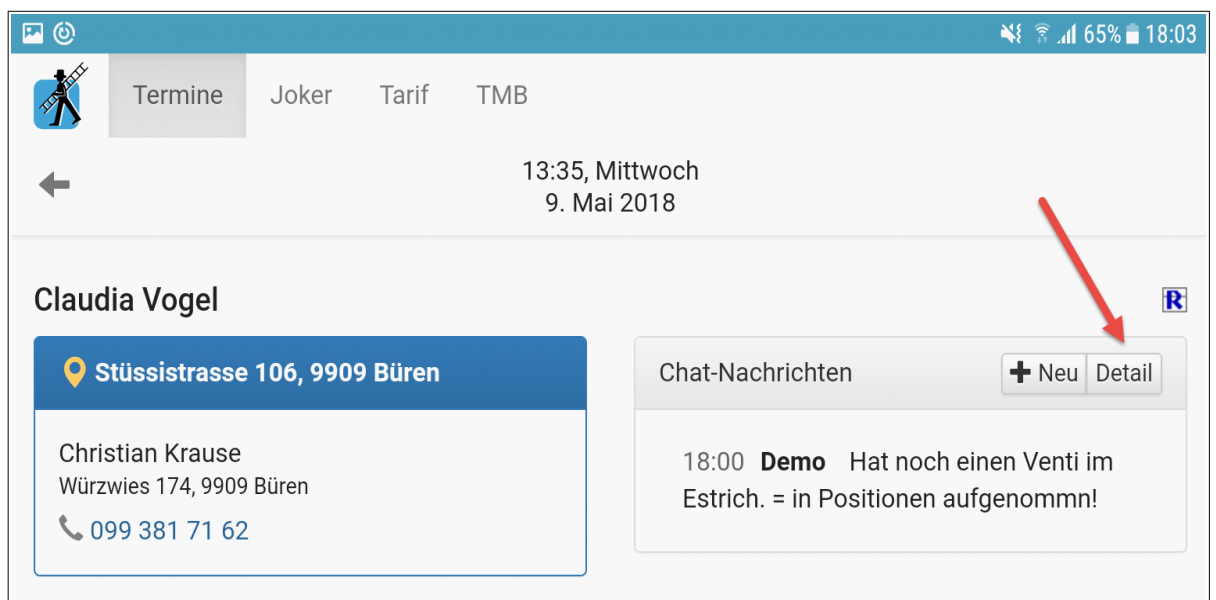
65% 18:03

Termine Joker Tarif TMB

13:35, Mittwoch
9. Mai 2018

Claudia Vogel

R

Stüssistrasse 106, 9909 Büren

Christian Krause
Würzwies 174, 9909 Büren
099 381 71 62

Chat-Nachrichten
Neu Detail

18:00 **Demo** Hat noch einen Venti im Estrich. = in Positionen aufgenommn!